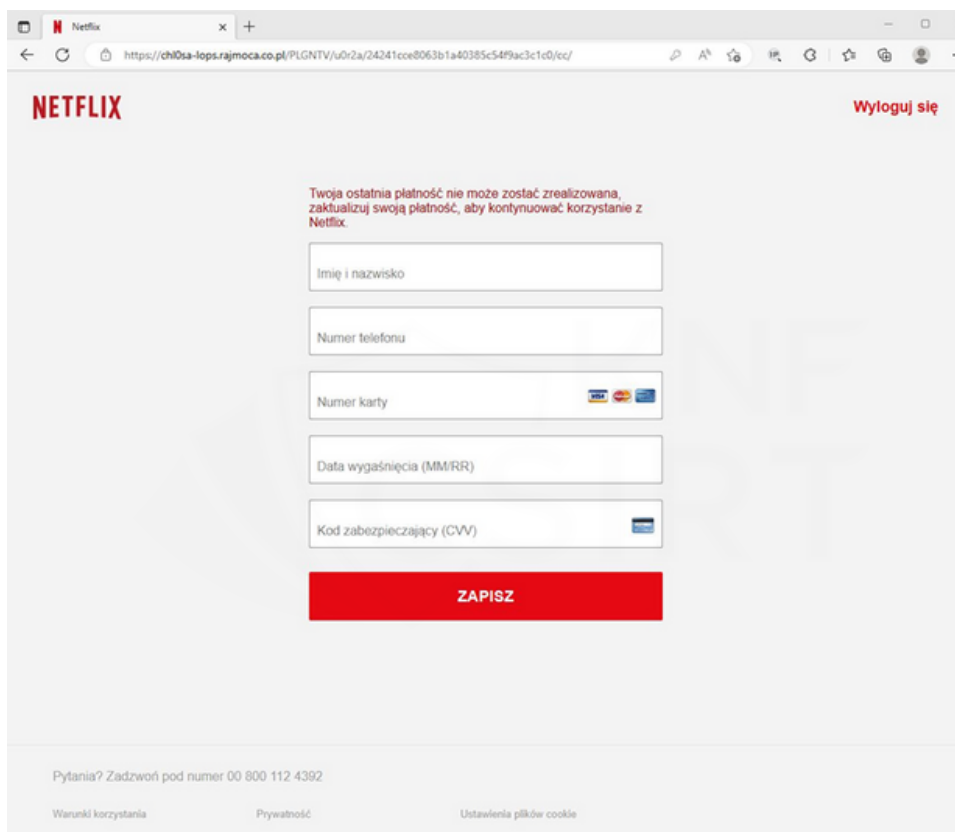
Netflix

https://chl0sa-lops.rajmoca.co.pl/PLGNTV/u0r2a/24241cce8063b1a40385c54f9ac3c1c0/cc/

NETFLIX

Wyloguj się

Twoja ostatnia płatność nie może zostać zrealizowana, zaktualizuj swoją płatność, aby kontynuować korzystanie z Netflix.

Imię i nazwisko

Numer telefonu

Numer karty

Data wygaśnięcia (MM/RR)

Kod zabezpieczający (CVV)

ZAPISZ

Pytania? Zadzwoń pod numer 00 800 112 4392

Warunki korzystania

Prywatność

Ustawienia plików cookie